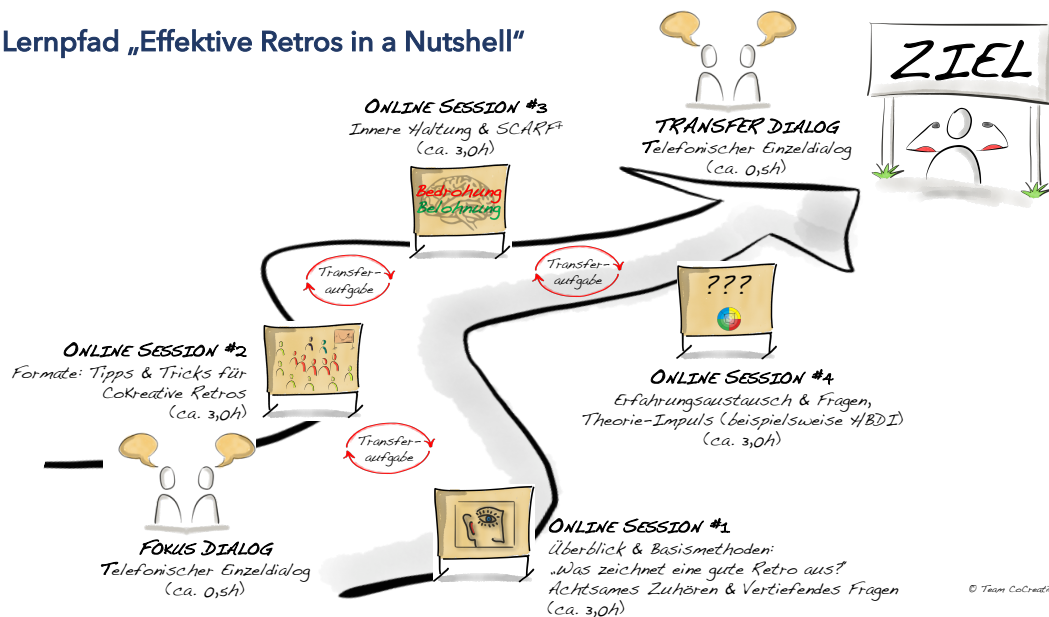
Lernpfad „Effektive Retros in a Nutshell"

ZIEL

TRANSFER DIALOG
Telefonischer Einzeldialog
(ca. 0,5h)

ONLINE SESSION #3
Innere Haltung & SCARF
(ca. 3,0h)

Bedrohung
Belohnung

Transfer-aufgabe

Transfer-aufgabe

???

ONLINE SESSION #2
Formate: Tipps & Tricks für CoKreative Retros
(ca. 3,0h)

ONLINE SESSION #4
Erfahrungsaustausch & Fragen, Theorie-Impuls (beispielsweise H/BDI)
(ca. 3,0h)

Transfer-aufgabe

FOKUS DIALOG
Telefonischer Einzeldialog
(ca. 0,5h)

ONLINE SESSION #1
Überblick & Basismethoden:
„Was zeichnet eine gute Retro aus?"
Achtsames Zuhören & Vertiefendes Fragen
(ca. 3,0h)

© Team CoCreati